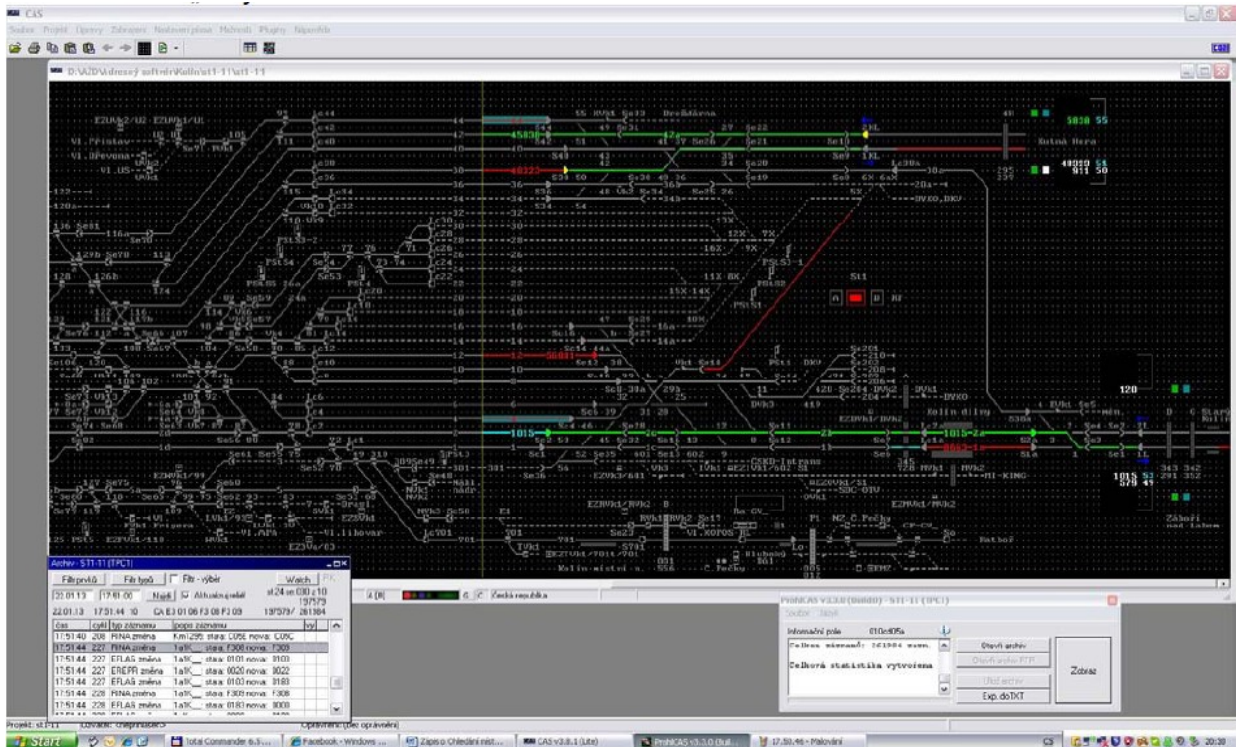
CAS

Soubor Projekt Úpravy Zobrazení Nastavení písma Metody Pluginy Nápověda

D:\AŽD\vdresný software\Kolín\st1-11\st1-11

Kolín dílny

Zábořé

Kutná Hora

Archiv - ST1-11 (TPC1)

Filtr prvků | Filtr typů | Filtr - výběr | Watch

22.01.13 | 17:51:00 | Najdi | Aktualizovat

st 24 ve 030 z 10

22.01.13 17:51:44 10 CA E3 01 06 F3 08 F2 09 197579 / 261384

| čas | cykl | typ záznamu | popis záznamu |
|---|---|---|---|
| 17:51:40 | 208 | RINA změna | Km1295 stara: C05E nova: C05C |
| 17:51:44 | 227 | RINA změna | 1a1K stara: F308 nova: F309 |
| 17:51:44 | 227 | EFLAG změna | 1a1K stara: 0101 nova: 0103 |
| 17:51:44 | 227 | EREPR změna | 1a1K stara: 0020 nova: 0022 |
| 17:51:44 | 227 | EFLAG změna | 1a1K stara: 0103 nova: 0183 |
| 17:51:44 | 228 | RINA změna | 1a1K stara: F309 nova: F308 |
| 17:51:44 | 228 | EFLAG změna | 1a1K stara: 0183 nova: 0000 |

Česká republika

ProhlCAS v3.3.0 (build) - ST1-11 (TPC1)

Soubor Jazyk

Informační pole

Celkem záznamů: 261984

Celková statistika vytvořena

Otevři archiv

Otevři archiv FTP

Ulož archiv

Exp. do TXT

Zobraz

Projekt: st1-11 Uživatel: Oprávnění: (bez oprávnění)

Start | Total Commander 6.5... | Facebook - Windows ... | Zápis o Chlední míst... | CAS v3.8.1 (Lite) | ProhlCAS v3.3.0 (buil... | 17.50.46 - Malování | 20:38